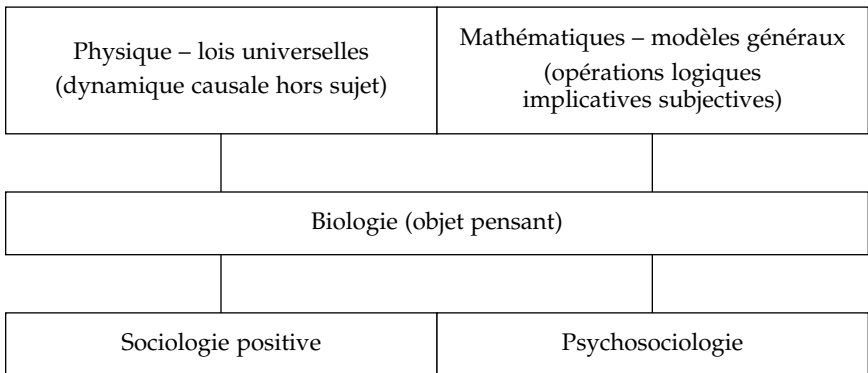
Physique – lois universelles
(dynamique causale hors sujet)

Mathématiques – modèles généraux
(opérations logiques implicatives subjectives)

Biologie (objet pensant)

Sociologie positive

Psychosociologie